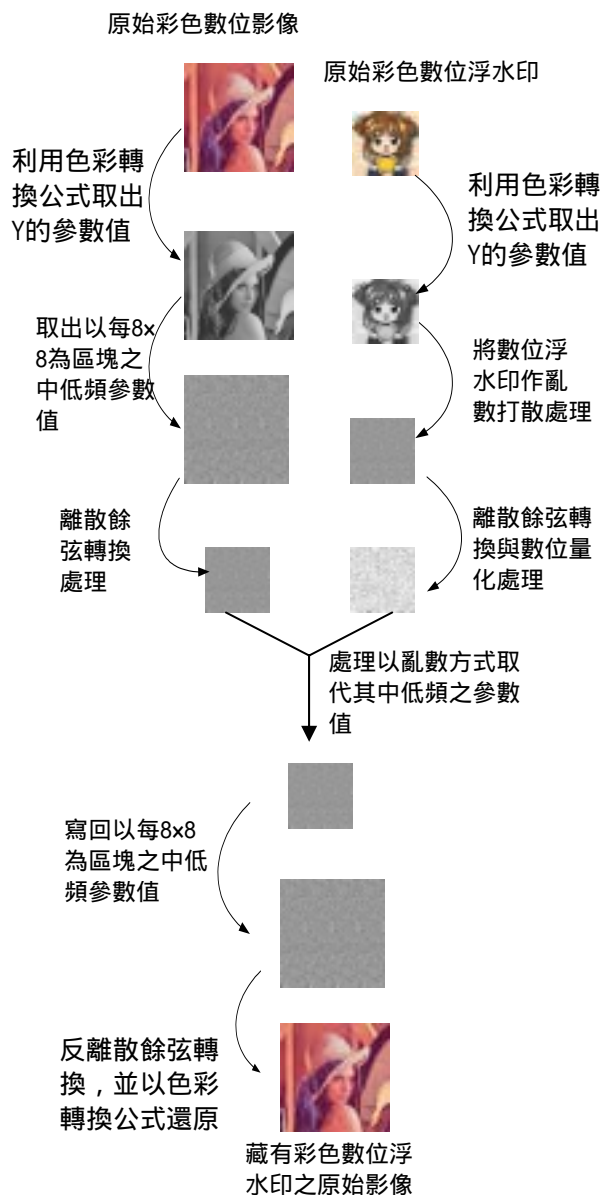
原始彩色數位影像

原始彩色數位浮水印

利用色彩轉換公式取出Y的參數值

利用色彩轉換公式取出Y的參數值

取出以每8×8為區塊之中低頻參數值

將數位浮水印作亂數打散處理

離散餘弦轉換處理

離散餘弦轉換與數位量化處理

處理以亂數方式取代其中低頻之參數值

寫回以每8×8為區塊之中低頻參數值

反離散餘弦轉換，並以色彩轉換公式還原

藏有彩色數位浮水印之原始影像